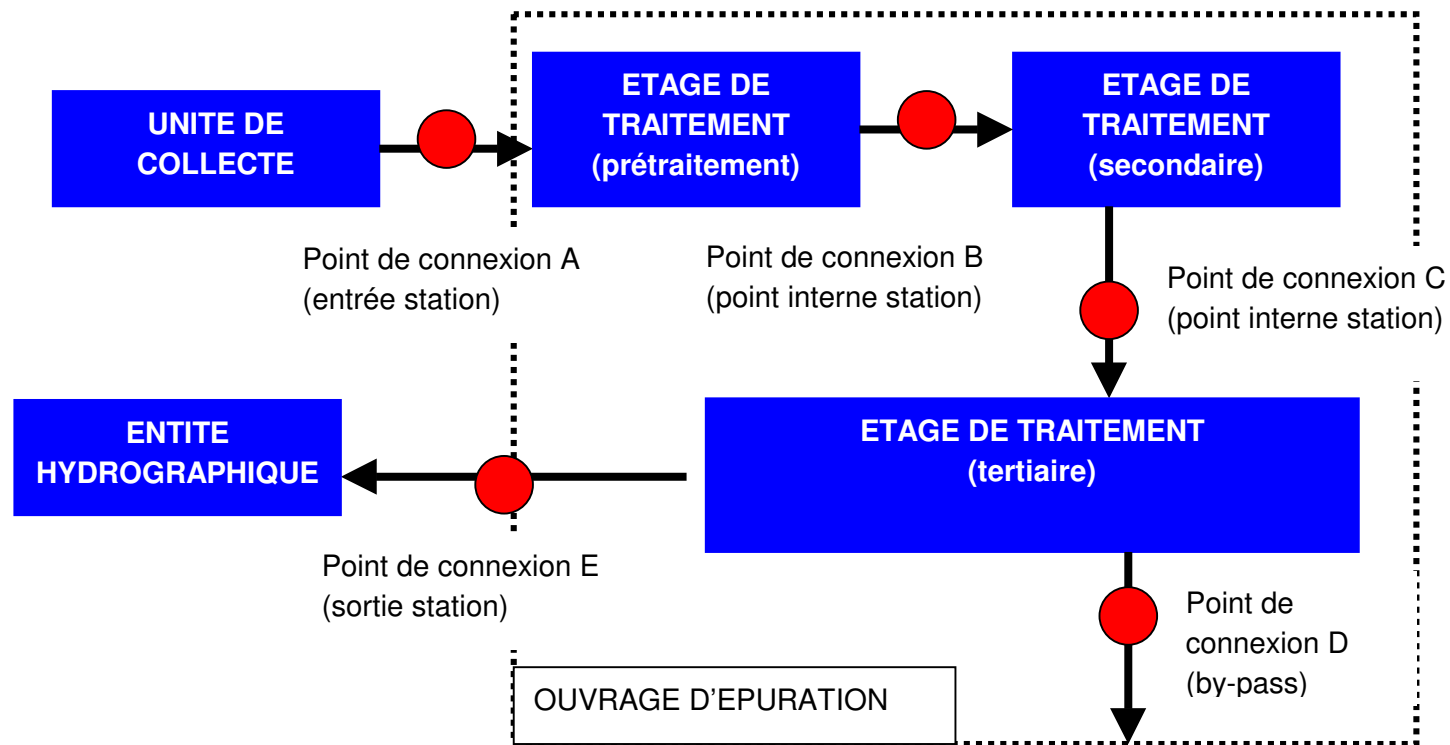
UNITE DE COLLECTE

ETAGE DE TRAITEMENT (prétraitement)

ETAGE DE TRAITEMENT (secondaire)

Point de connexion A (entrée station)

Point de connexion B (point interne station)

Point de connexion C (point interne station)

ENTITE HYDROGRAPHIQUE

ETAGE DE TRAITEMENT (tertiaire)

Point de connexion E (sortie station)

Point de connexion D (by-pass)

OUVRAGE D'EPURATION